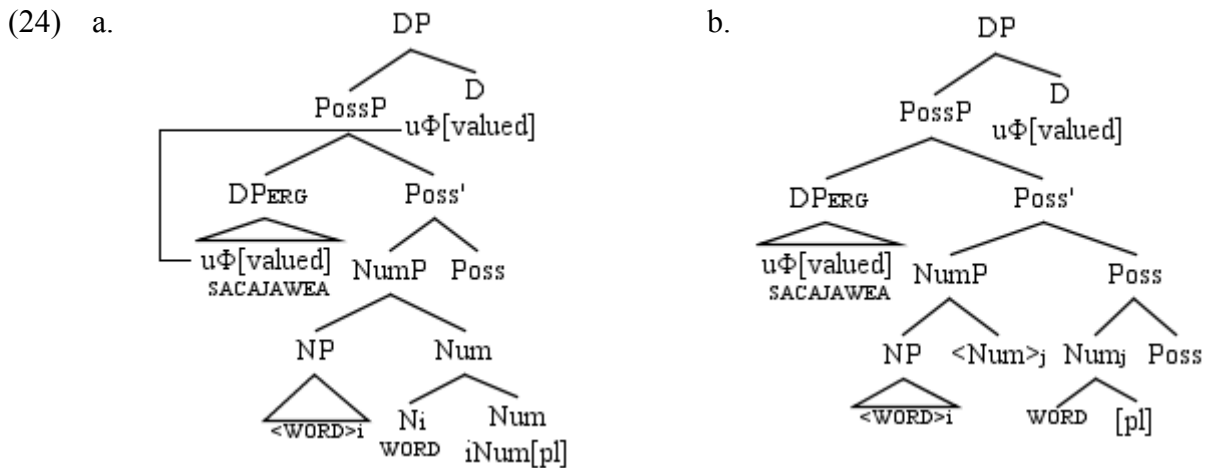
(24) a.

DP
PossP
D
uΦ[valued]
DPERG
Poss'
uΦ[valued]
SACAJAWEA
NumP
Poss
NP
Num
<WORD>i
Ni
WORD
Num
iNum[pl]

b.

DP
PossP
D
uΦ[valued]
DPERG
Poss'
uΦ[valued]
SACAJAWEA
NumP
Poss
NP
<Num>j
Numj
Poss
<WORD>i
WORD
[pl]